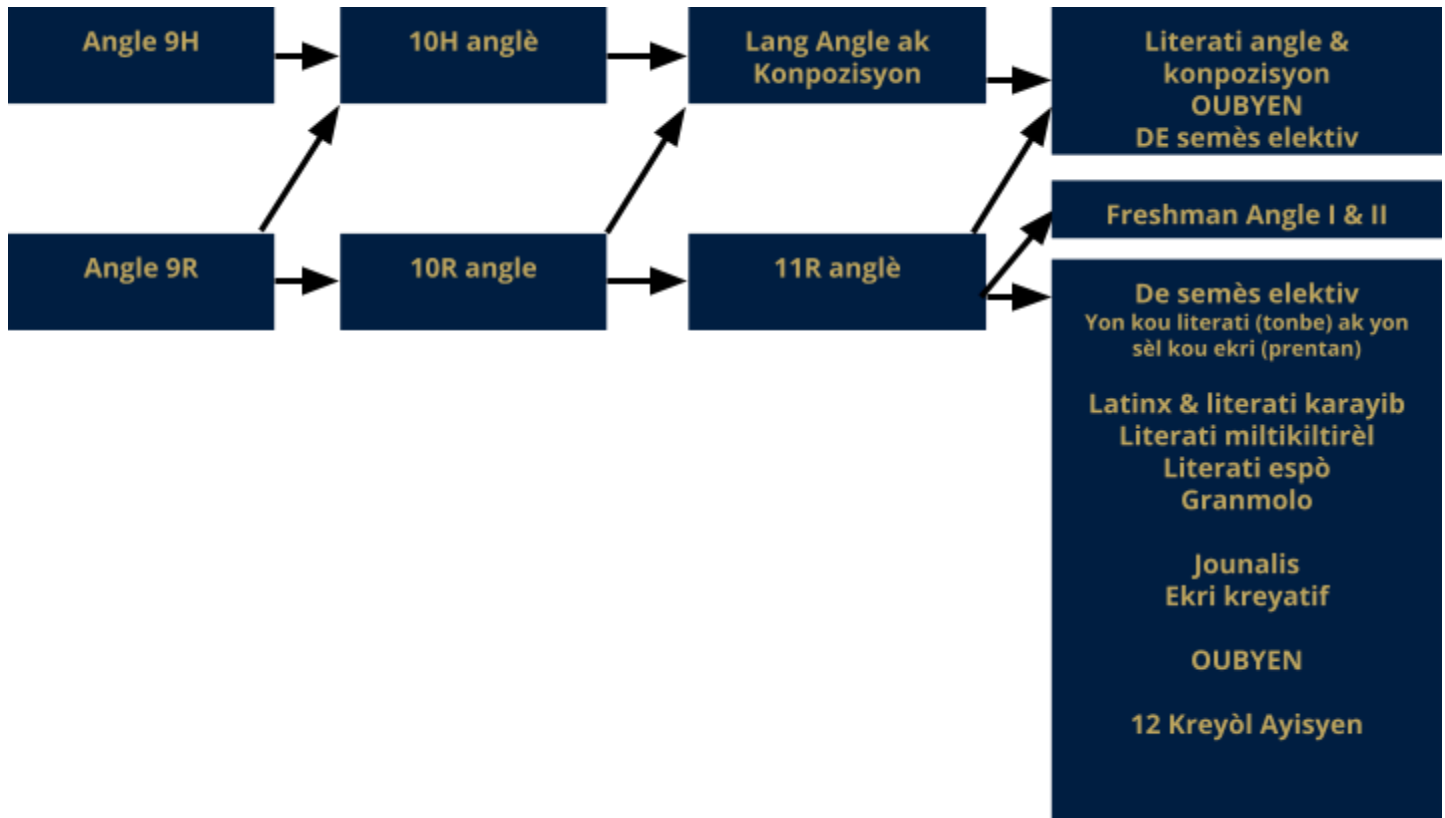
Angle 9H

10H anglè

Lang Angle ak Konpozisyon

Literati angle & konpozisyon
OUBYEN
DE semès elektiv

Angle 9R

10R angle

11R anglè

Freshman Angle I & II

De semès elektiv
Yon kou literati (tonbe) ak yon sèl kou ekri (prentan)

Latinx & literati karayib
Literati miltikiltirèl
Literati espò
Granmolo

Jounalis
Ekri kreyatif

OUBYEN

12 Kreyòl Ayisyen